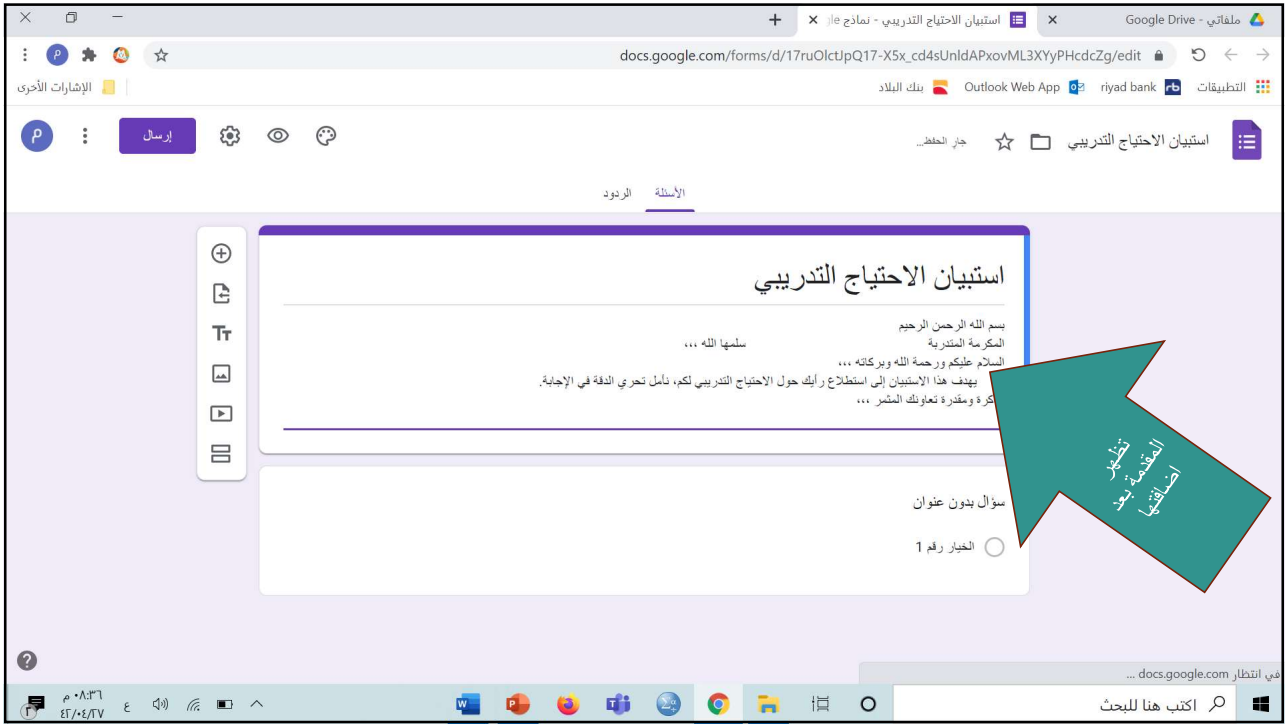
ملفاتي - Google Drive
استبيان الاحتياج التدريبي - نماذج
docs.google.com/forms/d/17ruOlctJpQ17-X5x_cd4sUnldAPxovML3XYyPHcdcZg/edit
التطبيقات riyad bank Outlook Web App بنك البلاد
الإشارات الأخرى

استبيان الاحتياج التدريبي
جارٍ الحفظ...
إرسال
الأسئلة الردود

استبيان الاحتياج التدريبي

بسم الله الرحمن الرحيم
المكرمة المتدربة سلمها الله ،،،
السلام عليكم ورحمة الله وبركاته ،،،
يهدف هذا الاستبيان إلى استطلاع رأيك حول الاحتياج التدريبي لكم، نأمل تحري الدقة في الإجابة.
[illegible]كرة ومقدرة تعاونك المثمر ،،،

سؤال بدون عنوان
الخيار رقم 1

تظهر المقدمة بعد اضافتها

في انتظار docs.google.com ...

اكتب هنا للبحث
٠٨:٣٦ م
٤٢/٠٤/٢٧
ع